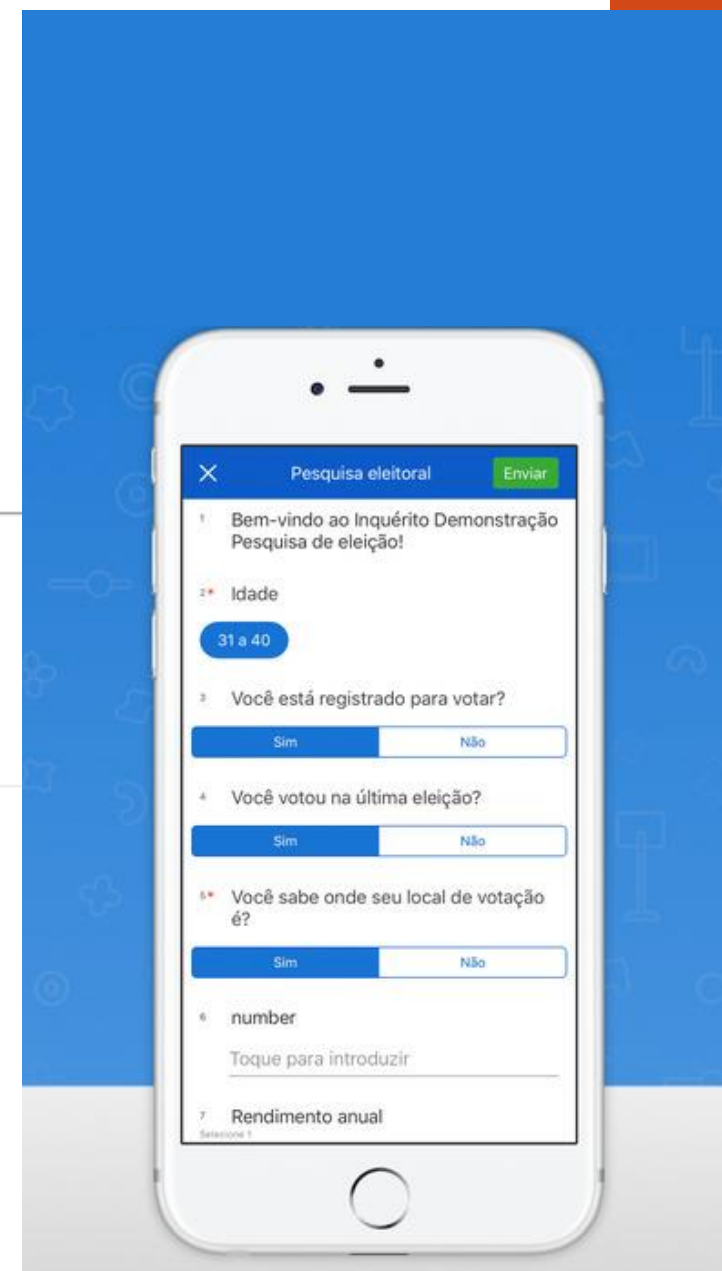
×
Pesquisa eleitoral
Enviar

1 Bem-vindo ao Inquérito Demonstração Pesquisa de eleição!

2* Idade

31 a 40

3 Você está registrado para votar?

Sim
Não

4 Você votou na última eleição?

Sim
Não

5* Você sabe onde seu local de votação é?

Sim
Não

6 number

Toque para introduzir

7 Rendimento anual
Selecione 1